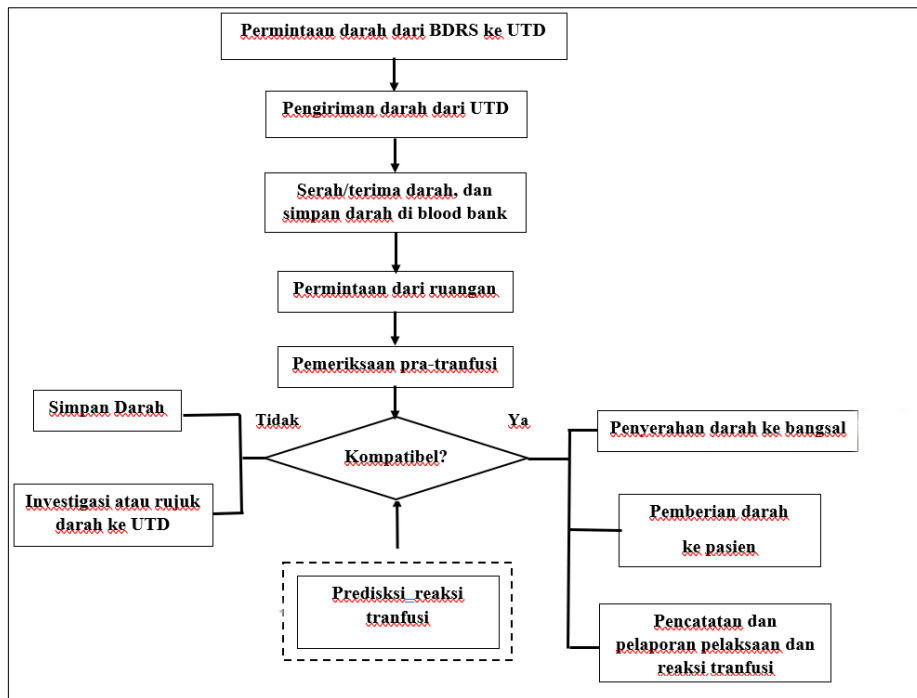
Permintaan darah dari BDRS ke UTD

Pengiriman darah dari UTD

Serah/terima darah, dan simpan darah di blood bank

Permintaan dari ruangan

Pemeriksaan pra-tranfusi

Simpan Darah

Tidak

Kompatibel?

Ya

Penyerahan darah ke bangsal

Investigasi atau rujuk darah ke UTD

Pemberian darah ke pasien

Prediksi reaksi tranfusi

Pencatatan dan pelaporan pelaksaan dan reaksi tranfusi